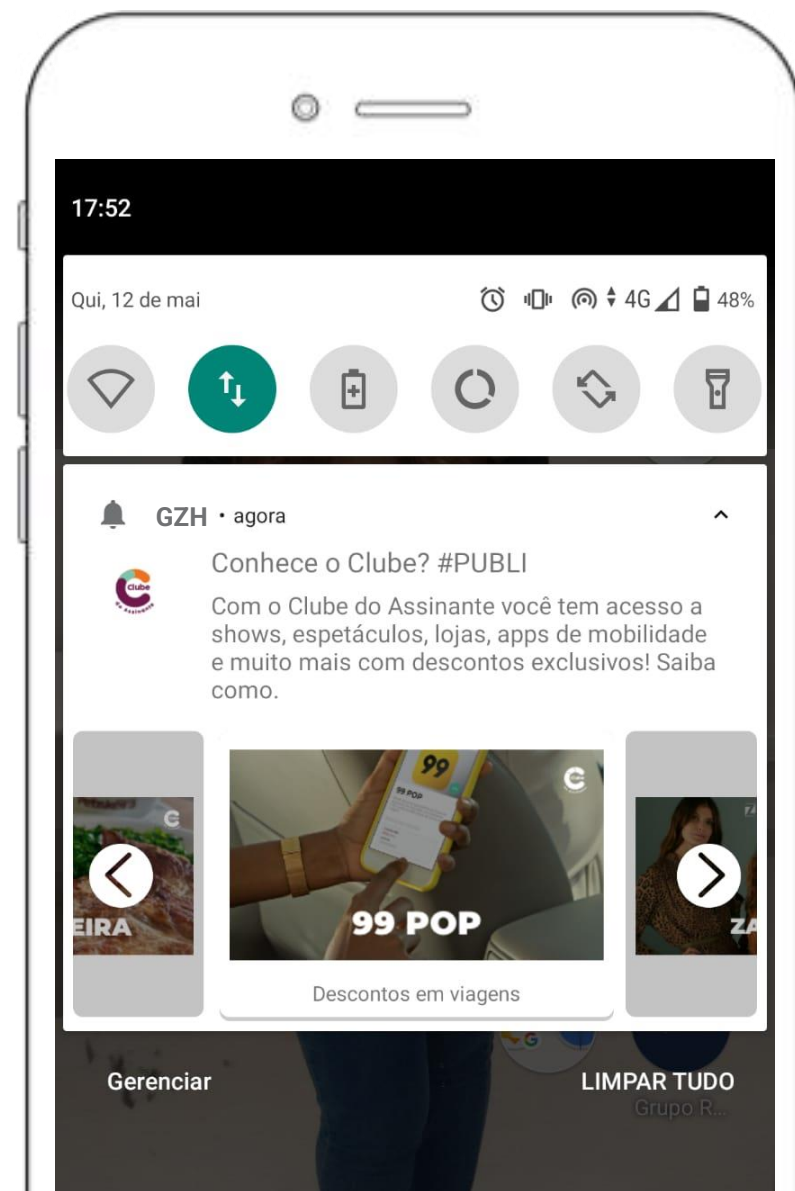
17:52

Qui, 12 de mai

4G 48%

GZH • agora

Conhece o Clube? #PUBLI

Clube do Assinante

Com o Clube do Assinante você tem acesso a shows, espetáculos, lojas, apps de mobilidade e muito mais com descontos exclusivos! Saiba como.

EIRA

99

99 POP

99 POP

ZA

Descontos em viagens

Gerenciar

LIMPAR TUDO

Grupo R...